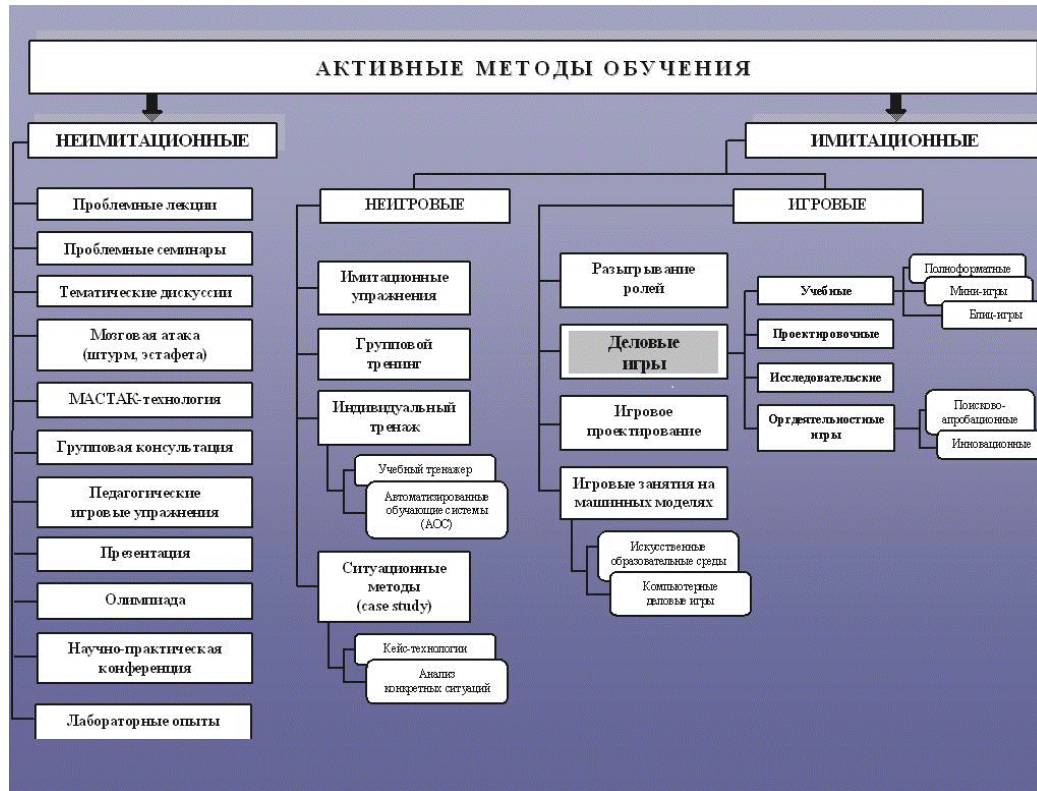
АКТИВНЫЕ МЕТОДЫ ОБУЧЕНИЯ

НЕИМИТАЦИОННЫЕ

Проблемные лекции

Проблемные семинары

Тематические дискуссии

Мозговая атака (штурм, эстафета)

МАСТАК-технология

Групповая консультация

Педагогические игровые упражнения

Презентация

Олимпиада

Научно-практическая конференция

Лабораторные опыты

ИМИТАЦИОННЫЕ

НЕИГРОВЫЕ

Имитационные упражнения

Групповой тренинг

Индивидуальный тренаж

Учебный тренажер

Автоматизированные обучающие системы (АОС)

Ситуационные методы (case study)

Кейс-технологии

Анализ конкретных ситуаций

ИГРОВЫЕ

Разыгрывание ролей

Деловые игры

Игровое проектирование

Игровые занятия на машинных моделях

Искусственные образовательные среды

Компьютерные деловые игры

Учебные

Полноформатные

Мини-игры

Блиц-игры

Проектировочные

Исследовательские

Оргдеятельностные игры

Поисково-апробационные

Инновационные